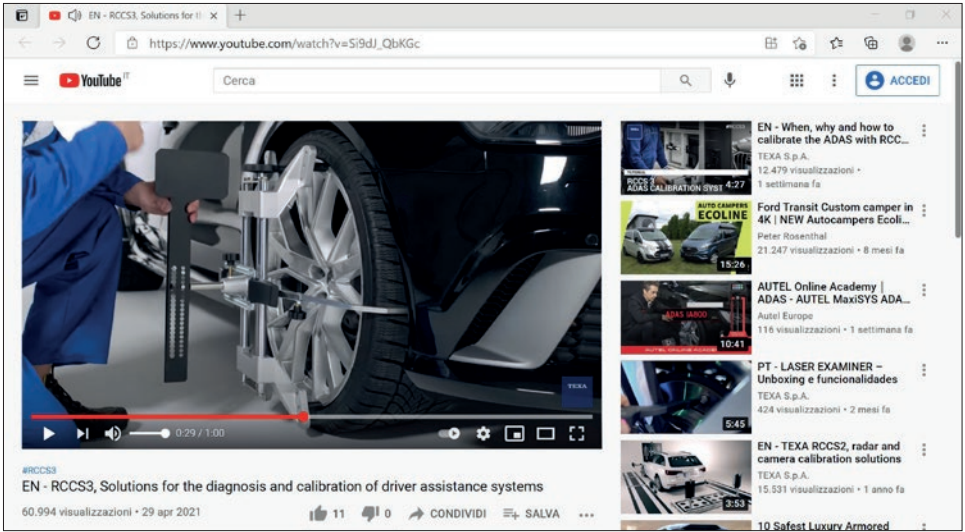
EN - RCCS3, Solutions for th ×
+
https://www.youtube.com/watch?v=Si9dJ_QbKGc
YouTube IT
Cerca
ACCEDI

TEXA
0:29 / 1:00

#RCCS3
EN - RCCS3, Solutions for the diagnosis and calibration of driver assistance systems
60.994 visualizzazioni • 29 apr 2021
11
0
CONDIVIDI
SALVA
...

RCCS 3 ADAS CALIBRATION SYST
4:27
EN - When, why and how to calibrate the ADAS with RCC...
TEXA S.p.A.
12.479 visualizzazioni •
1 settimana fa

AUTO CAMPERS ECOLINE
15:26
Ford Transit Custom camper in 4K | NEW Autocampers Ecoli...
Peter Rosenthal
21.247 visualizzazioni • 8 mesi fa

ADAS IA800
AUTEL ONLINE ACADE
10:41
AUTEL Online Academy | ADAS - AUTEL MaxiSYS ADA...
Autel Europe
116 visualizzazioni • 1 settimana fa

5:45
PT - LASER EXAMINER – Unboxing e funcionalidades
TEXA S.p.A.
424 visualizzazioni • 2 mesi fa

3:53
EN - TEXA RCCS2, radar and camera calibration solutions
TEXA S.p.A.
15.531 visualizzazioni • 1 anno fa

10 Safest Luxury Armored